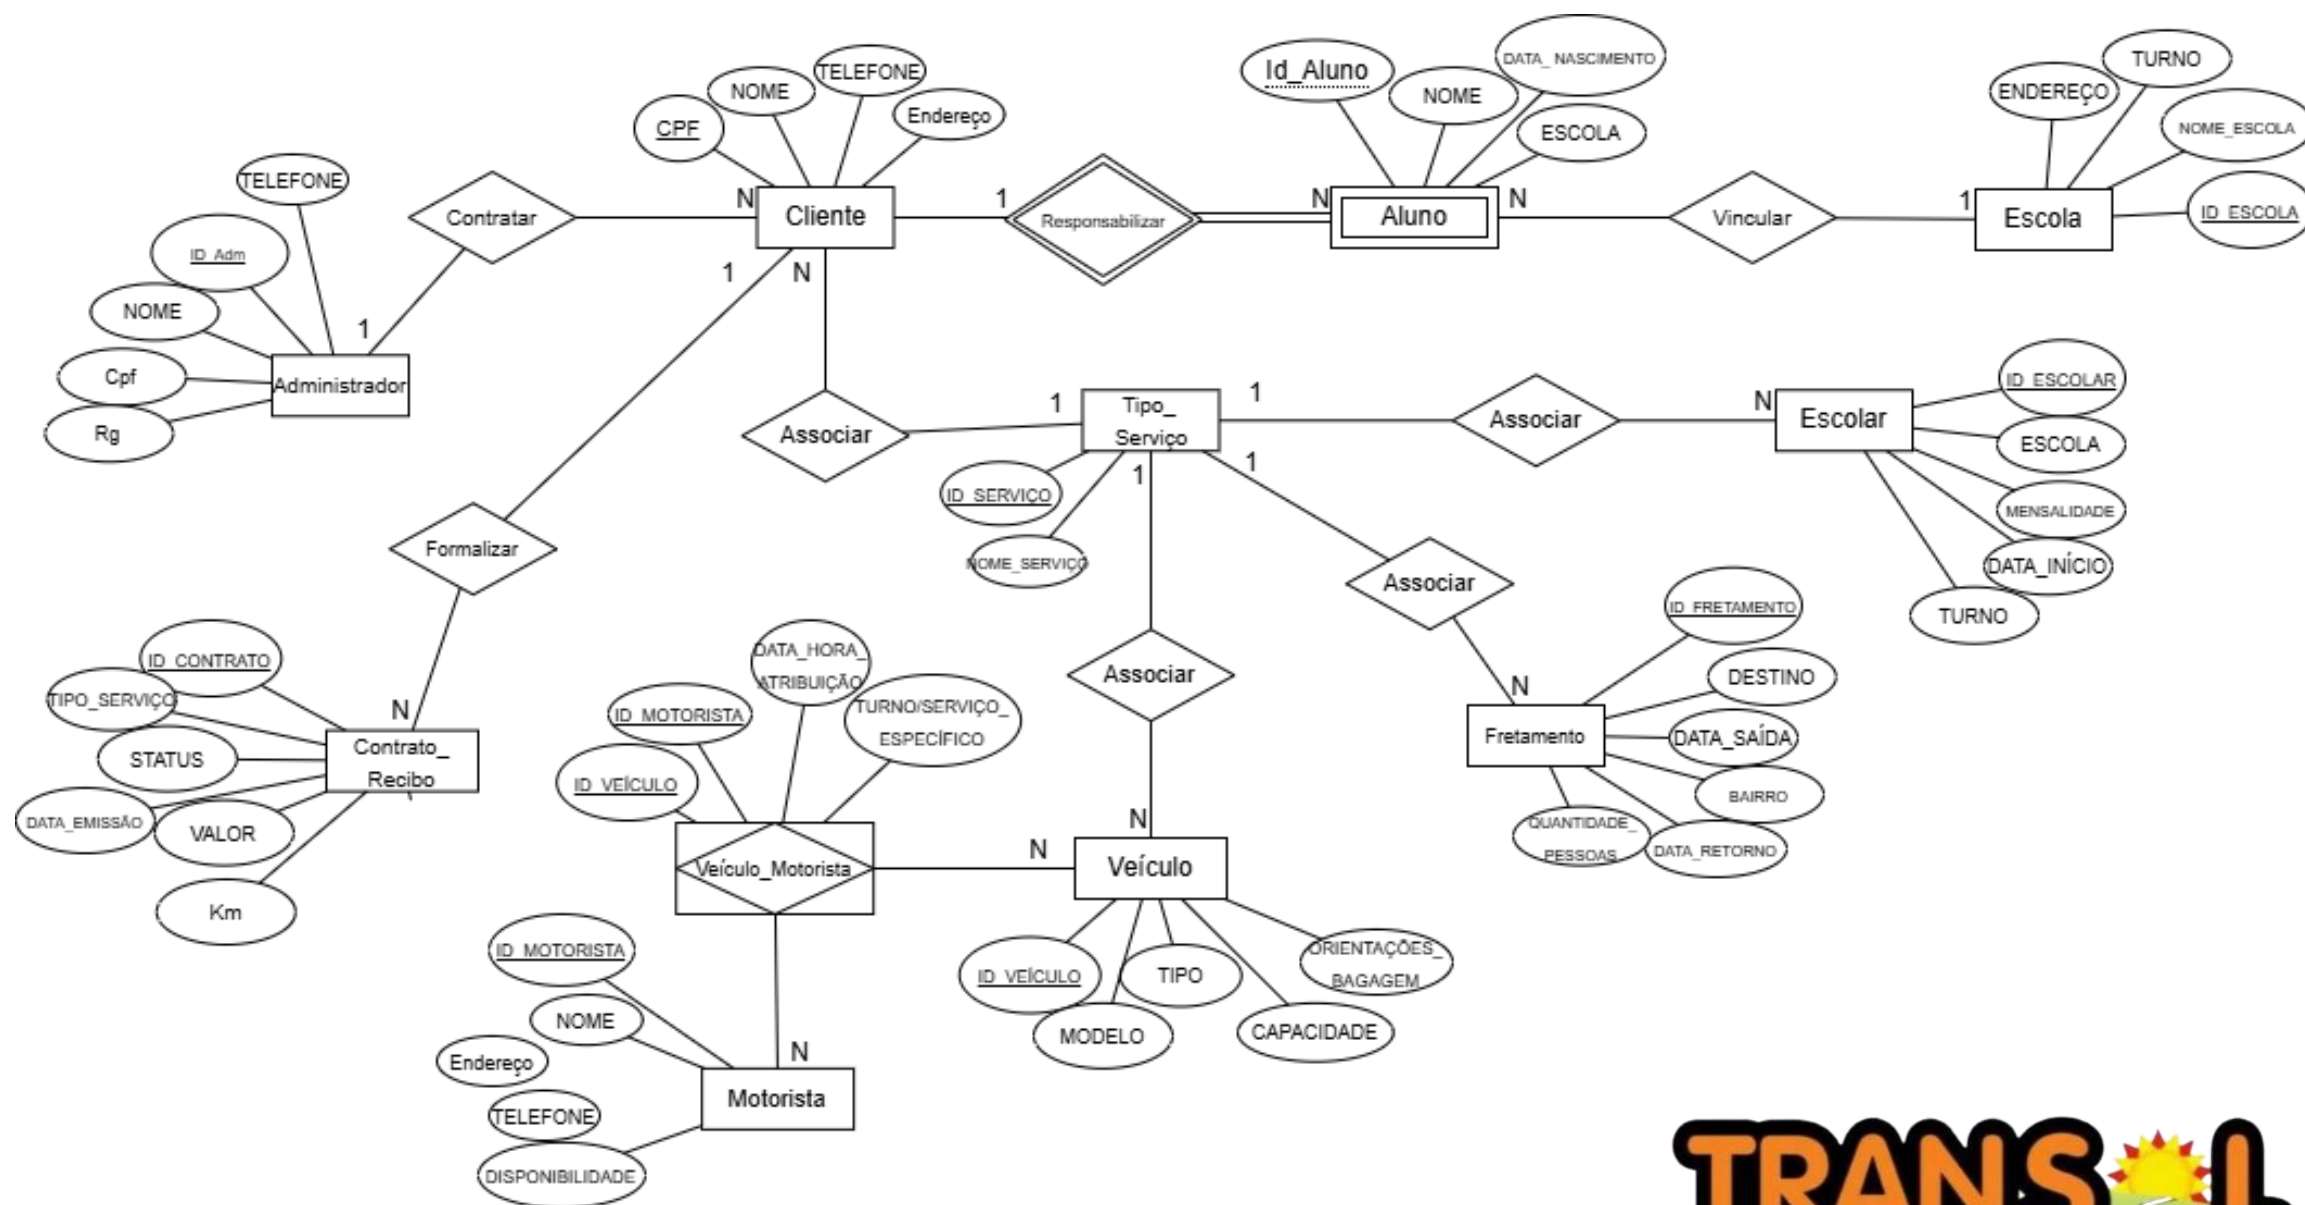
TELEFONE
NOME
CPF
Endereço
Cliente
Id_Aluno
NOME
DATA_NASCIMENTO
ESCOLA
Aluno
TURNO
ENDEREÇO
NOME_ESCOLA
ID_ESCOLA
Escola
Contratar
Responsabilizar
Vincular
TELEFONE
ID_Adm
NOME
Cpf
Rg
Administrador
1
N
1
N
N
1
1
N
Associar
Tipo_ Serviço
1
1
Associar
N
Escolar
ID_ESCOLAR
ESCOLA
MENSALIDADE
DATA_INÍCIO
TURNO
ID_SERVIÇO
NOME_SERVIÇO
1
1
Associar
Formalizar
ID_FRETAMENTO
DESTINO
DATA_SAÍDA
BAIRRO
DATA_RETORNO
QUANTIDADE_ PESSOAS
N
Fretamento
Associar
ID_CONTRATO
TIPO_SERVIÇO
STATUS
DATA_EMISSÃO
VALOR
Km
N
Contrato_ Recibo
DATA_HORA_ ATRIBUIÇÃO
ID_MOTORISTA
TURNO/SERVIÇO_ ESPECÍFICO
ID_VEÍCULO
Veículo_Motorista
N
N
Veículo
ID_VEÍCULO
TIPO
ORIENTAÇÕES_ BAGAGEM
MODELO
CAPACIDADE
ID_MOTORISTA
NOME
Endereço
TELEFONE
DISPONIBILIDADE
N
Motorista
TRANS L